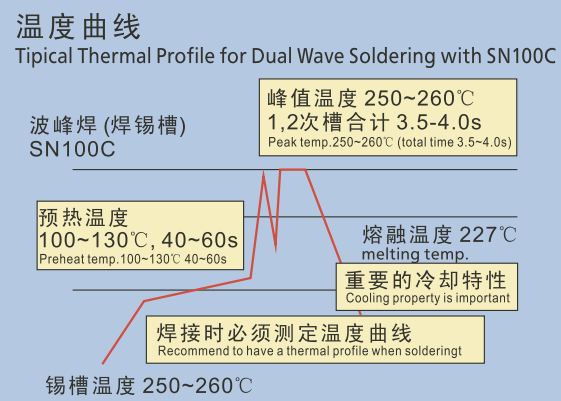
温度曲线
Tipical Thermal Profile for Dual Wave Soldering with SN100C

波峰焊 (焊锡槽)
SN100C

峰值温度 250~260℃
1,2次槽合计 3.5-4.0s
Peak temp.250~260℃ (total time 3.5~4.0s)

预热温度
100~130℃, 40~60s
Preheat temp.100~130℃ 40~60s

熔融温度 227℃
melting temp.

重要的冷却特性
Cooling property is important

焊接时必须测定温度曲线
Recommend to have a thermal profile when solderingt

锡槽温度 250~260℃